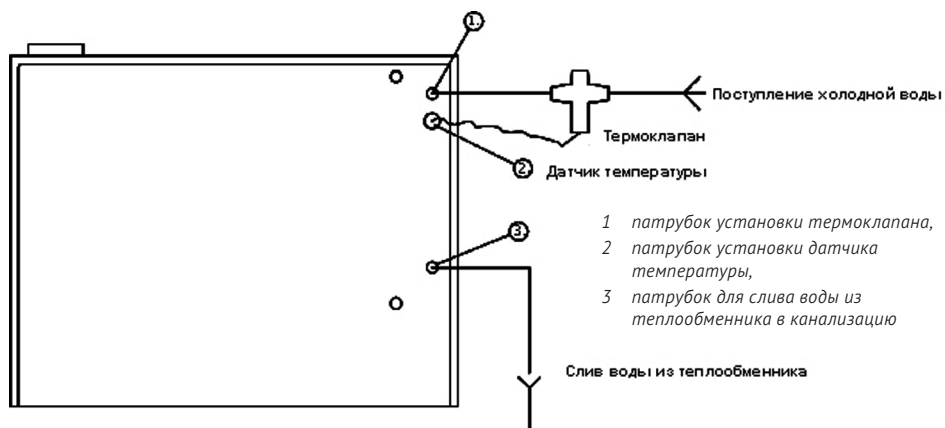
1.
Поступление холодной воды
Термоклапан
2
Датчик температуры
3
1 патрубок установки термоклапана,
2 патрубок установки датчика температуры,
3 патрубок для слива воды из теплообменника в канализацию
Слив воды из теплообменника